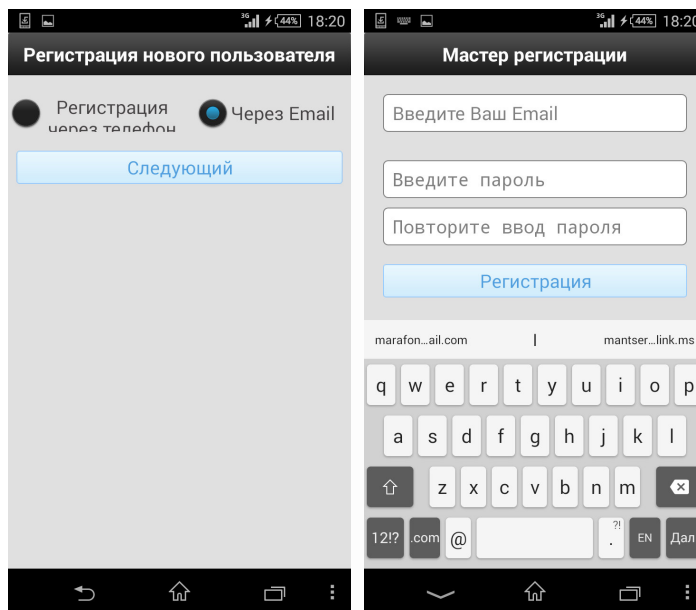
3G 44% 18:20

Регистрация нового пользователя

Регистрация через телефон

Через Email

Следующий

3G 44% 18:20

Мастер регистрации

Введите Ваш Email

Введите пароль

Повторите ввод пароля

Регистрация

marafon...ail.com | mantser...link.ms

q w e r t y u i o p

a s d f g h j k l

z x c v b n m

12!? .com @ ?! . EN Дал